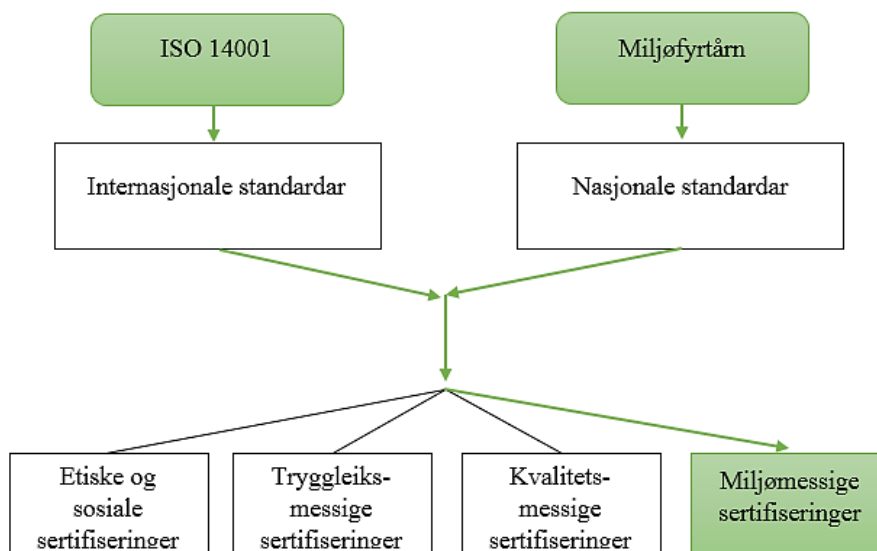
ISO 14001

Miljøfyrtårn

Internasjonale standardar

Nasjonale standardar

Etiske og sosiale sertifiseringer

Tryggleiksmessige sertifiseringer

Kvalitetsmessige sertifiseringer

Miljømessige sertifiseringer